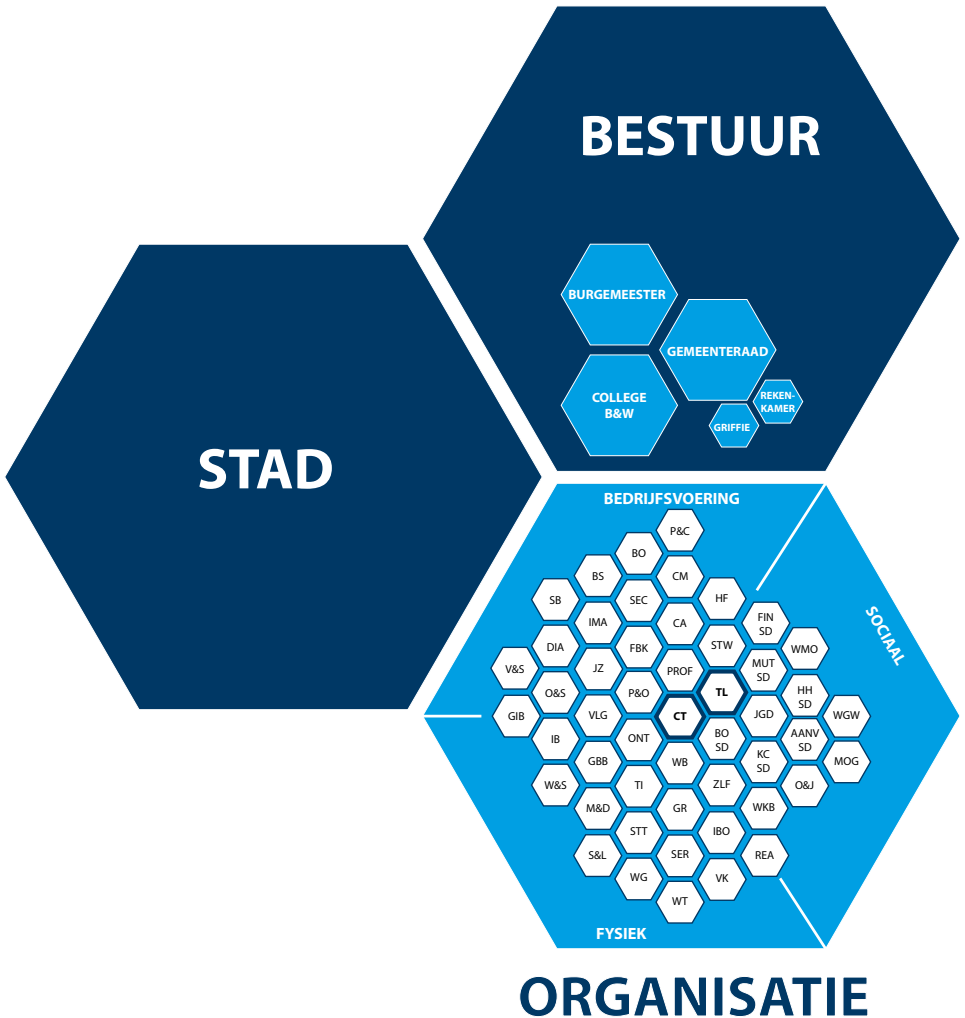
BESTUUR

BURGEMEESTER
GEMEENTERAAD
COLLEGE B&W
REKENKAMER
GRIFFIE

STAD

BEDRIJFSVOERING
SOCIAAL
FYSIEK

P&C
BO
CM
BS
SEC
HF
SB
IMA
CA
FIN SD
STW
WMO
DIA
FBK
JZ
MUT SD
V&S
PROF
O&S
TL
HH SD
P&O
GIB
CT
JGD
WGW
VLG
AANV SD
BO SD
ONT
IB
MOG
GBB
KC SD
WB
W&S
TI
ZLF
O&J
M&D
GR
WKB
STT
IBO
SER
S&L
REA
WG
VK
WT

ORGANISATIE